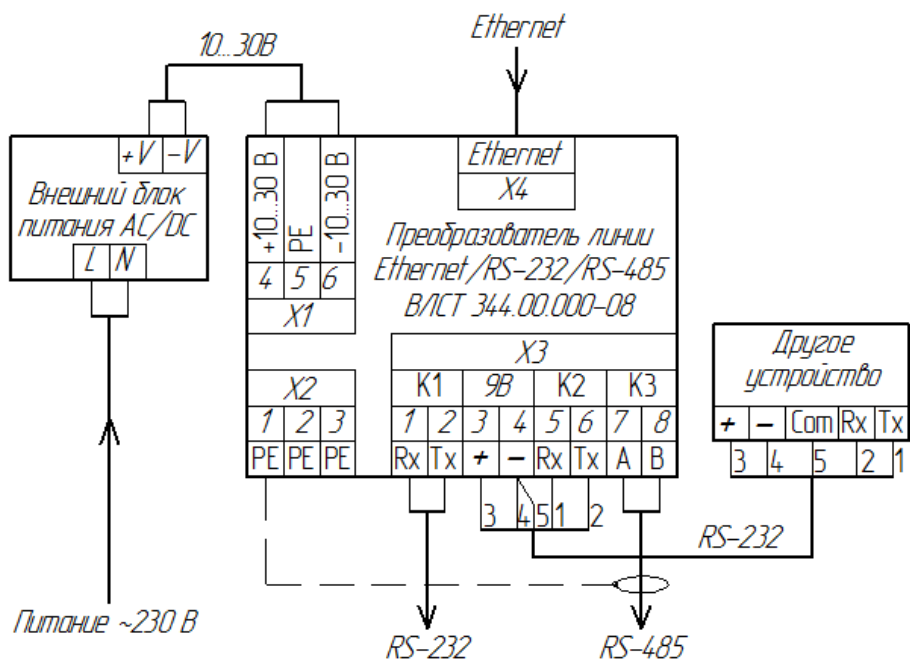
10...30В

Ethernet

+V −V
Внешний блок питания AC/DC
L N

+10...30 В
PE
−10...30 В
4 5 6
X1

Ethernet
X4

Преобразователь линии Ethernet/RS-232/RS-485
ВЛСТ 344.00.000-08

X3
К1 9В К2 К3
1 2 3 4 5 6 7 8
Rx Tx + − Rx Tx A B

X2
1 2 3
PE PE PE

Другое устройство
+ − Com Rx Tx
3 4 5 2 1

3 4 5 1 2

RS-232

Питание ~230 В

RS-232

RS-485